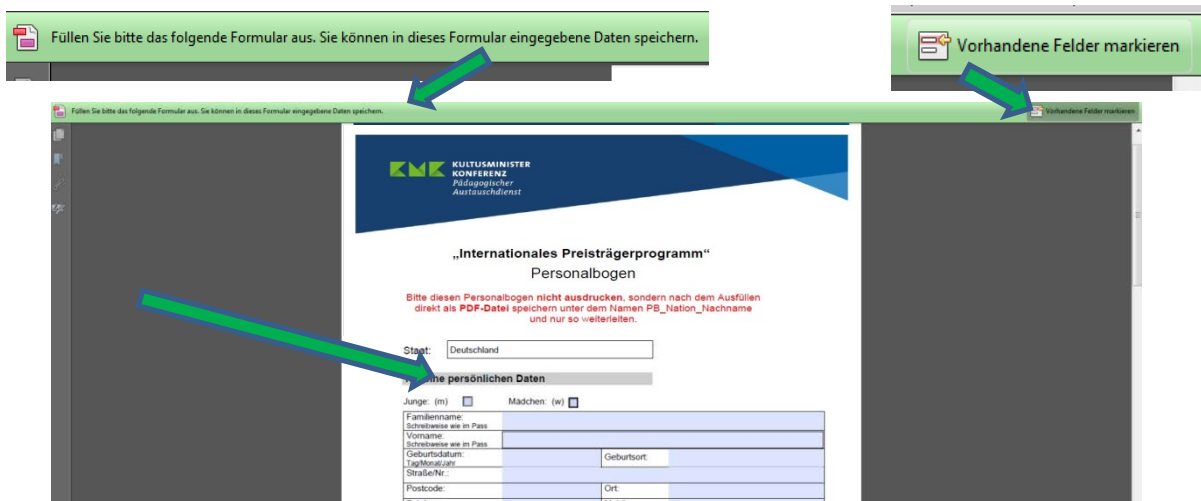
Füllen Sie bitte das folgende Formular aus. Sie können in dieses Formular eingegebene Daten speichern.

Vorhandene Felder markieren

Füllen Sie bitte das folgende Formular aus. Sie können in dieses Formular eingegebene Daten speichern.

Vorhandene Felder markieren

KULTUSMINISTER KONFERENZ
Pädagogischer Austauschdienst

„Internationales Preisträgerprogramm“
Personalbogen

Bitte diesen Personalbogen nicht ausdrucken, sondern nach dem Ausfüllen direkt als PDF-Datei speichern unter dem Namen PB_Nation_Nachname und nur so weiterleiten.

Staat: Deutschland

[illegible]ne persönlichen Daten

Junge: (m) Mädchen: (w)

| Familienname: Schreibweise wie im Pass | | | |
|---|---|---|---|
| Vorname: Schreibweise wie im Pass | | | |
| Geburtsdatum: Tag/Monat/Jahr | | Geburtsort: | |
| Straße/Nr.: | | | |
| Postcode: | | Ort: | |